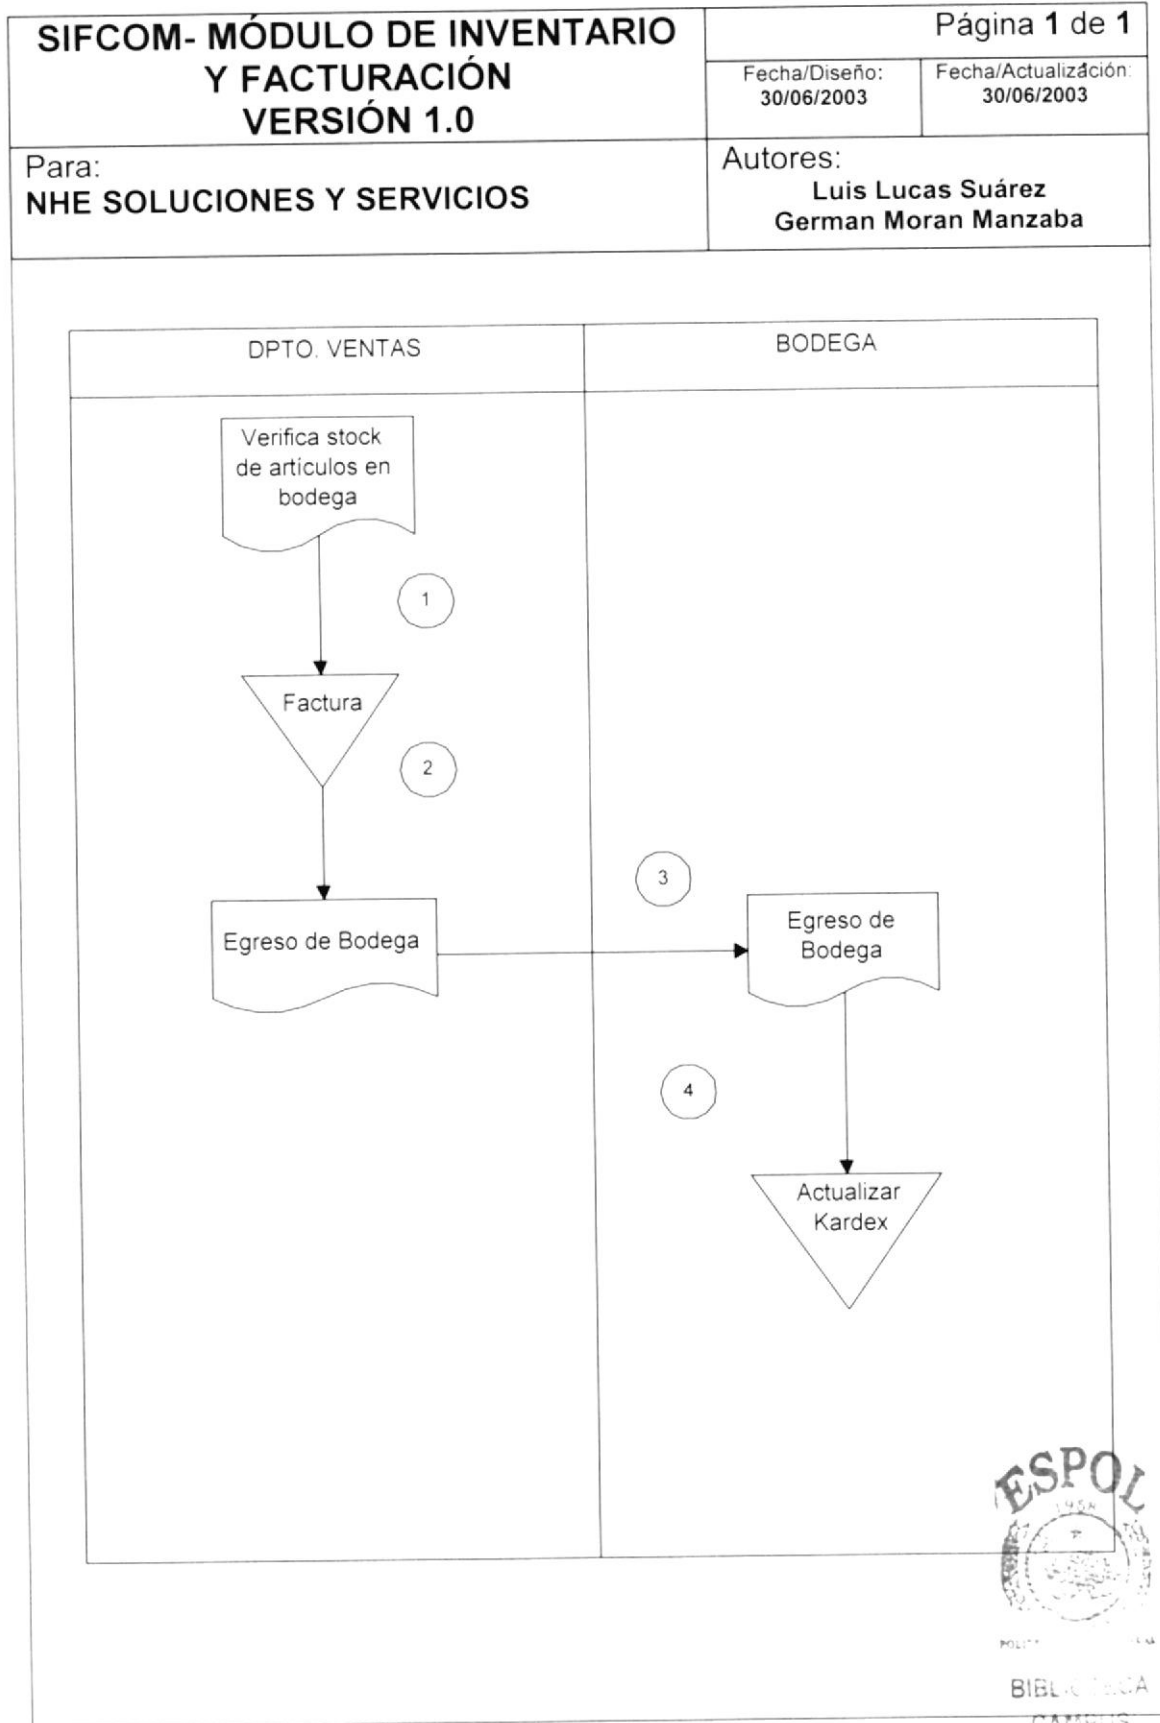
| SIFCOM- MÓDULO DE INVENTARIO Y FACTURACIÓN VERSIÓN 1.0 | Página 1 de 1 | |
|---|---|---|
| | Fecha/Diseño: 30/06/2003 | Fecha/Actualización: 30/06/2003 |
| Para: NHE SOLUCIONES Y SERVICIOS | Autores: Luis Lucas Suárez German Moran Manzaba | |

DPTO. VENTAS

BODEGA

Verifica stock de articulos en bodega

1

Factura

2

Egreso de Bodega

3

Egreso de Bodega

4

Actualizar Kardex

ESPOL

1958

POLIT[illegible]

BIBL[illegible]CA

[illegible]